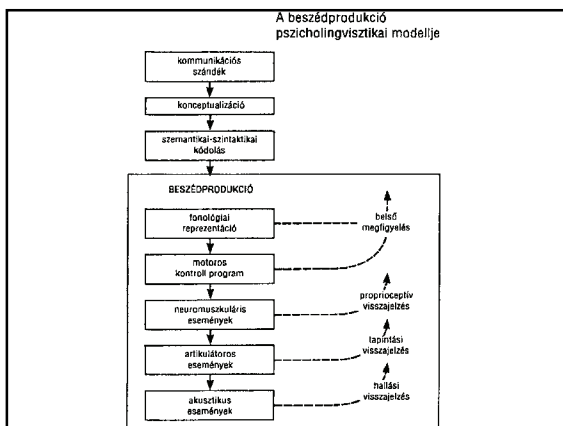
A beszédprodukció pszicholingvisztikai modellje

kommunikációs szándék

konceptualizáció

szemantikai-szintaktikai kódolás

BESZÉDPRODUKCIÓ

fonológiai reprezentáció

belső megfigyelés

motoros kontroll program

neuromuszkuláris események

proprioceptív visszajelzés

artikulátoros események

tapintási visszajelzés

akusztikus események

hallási visszajelzés